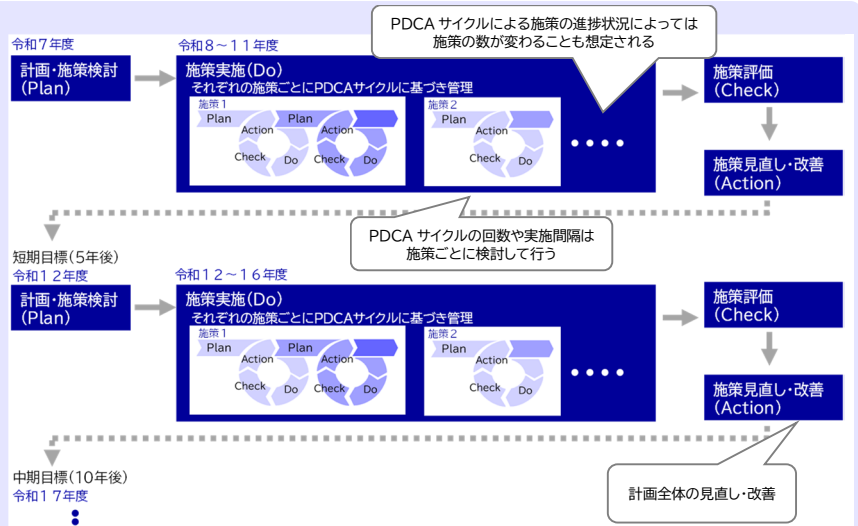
PDCA サイクルによる施策の進捗状況によっては施策の数が変わることも想定される

令和７年度

計画・施策検討（Plan）

令和８～１１年度

施策実施（Do）

それぞれの施策ごとにPDCAサイクルに基づき管理

施策１

Plan

Action

Check

Do

Plan

Action

Check

Do

施策２

Plan

Action

Check

Do

施策評価（Check）

施策見直し・改善（Action）

PDCA サイクルの回数や実施間隔は施策ごとに検討して行う

短期目標（5年後）

令和１２年度

計画・施策検討（Plan）

令和１２～１６年度

施策実施（Do）

それぞれの施策ごとにPDCAサイクルに基づき管理

施策１

Plan

Action

Check

Do

Plan

Action

Check

Do

施策２

Plan

Action

Check

Do

施策評価（Check）

施策見直し・改善（Action）

計画全体の見直し・改善

中期目標（10年後）

令和１７年度